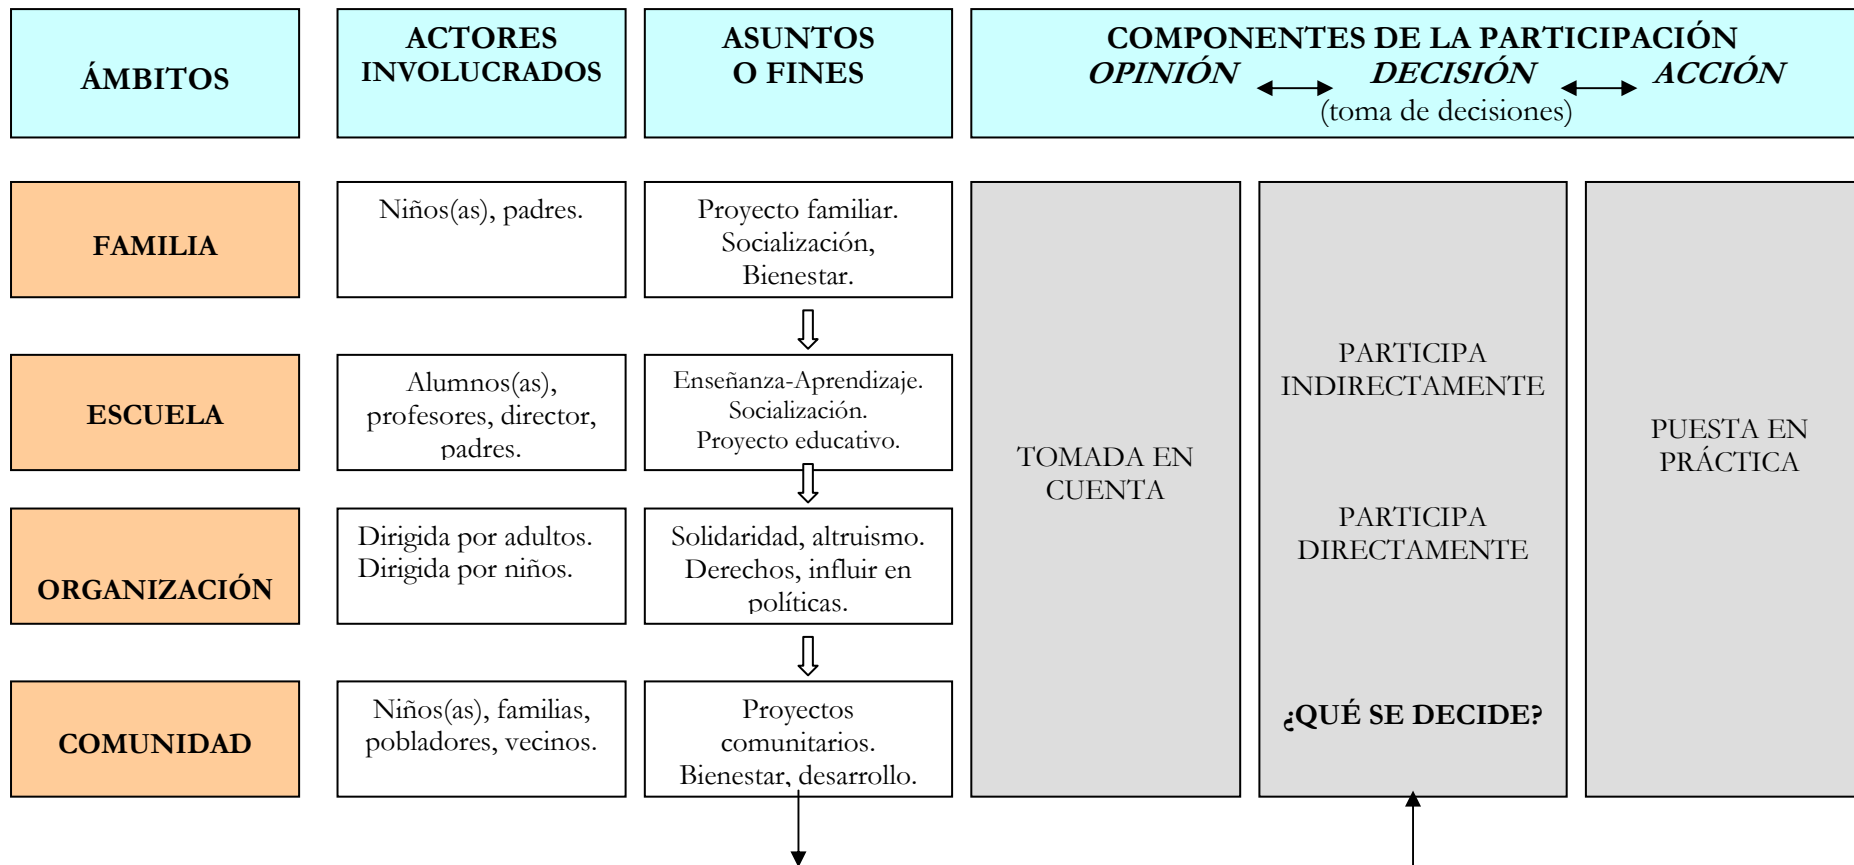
| ÁMBITOS | ACTORES INVOLUCRADOS | ASUNTOS O FINES |
|---|---|---|
| FAMILIA | Niños(as), padres. | Proyecto familiar. Socialización, Bienestar. |
| ESCUELA | Alumnos(as), profesores, director, padres. | Enseñanza-Aprendizaje. Socialización. Proyecto educativo. |
| ORGANIZACIÓN | Dirigida por adultos. Dirigida por niños. | Solidaridad, altruismo. Derechos, influir en políticas. |
| COMUNIDAD | Niños(as), familias, pobladores, vecinos. | Proyectos comunitarios. Bienestar, desarrollo. |

COMPONENTES DE LA PARTICIPACIÓN
OPINIÓN ⟷ DECISIÓN ⟷ ACCIÓN
(toma de decisiones)

| OPINIÓN | DECISIÓN | ACCIÓN |
|---|---|---|
| TOMADA EN CUENTA | PARTICIPA INDIRECTAMENTE<br>PARTICIPA DIRECTAMENTE<br>¿QUÉ SE DECIDE? | PUESTA EN PRÁCTICA |